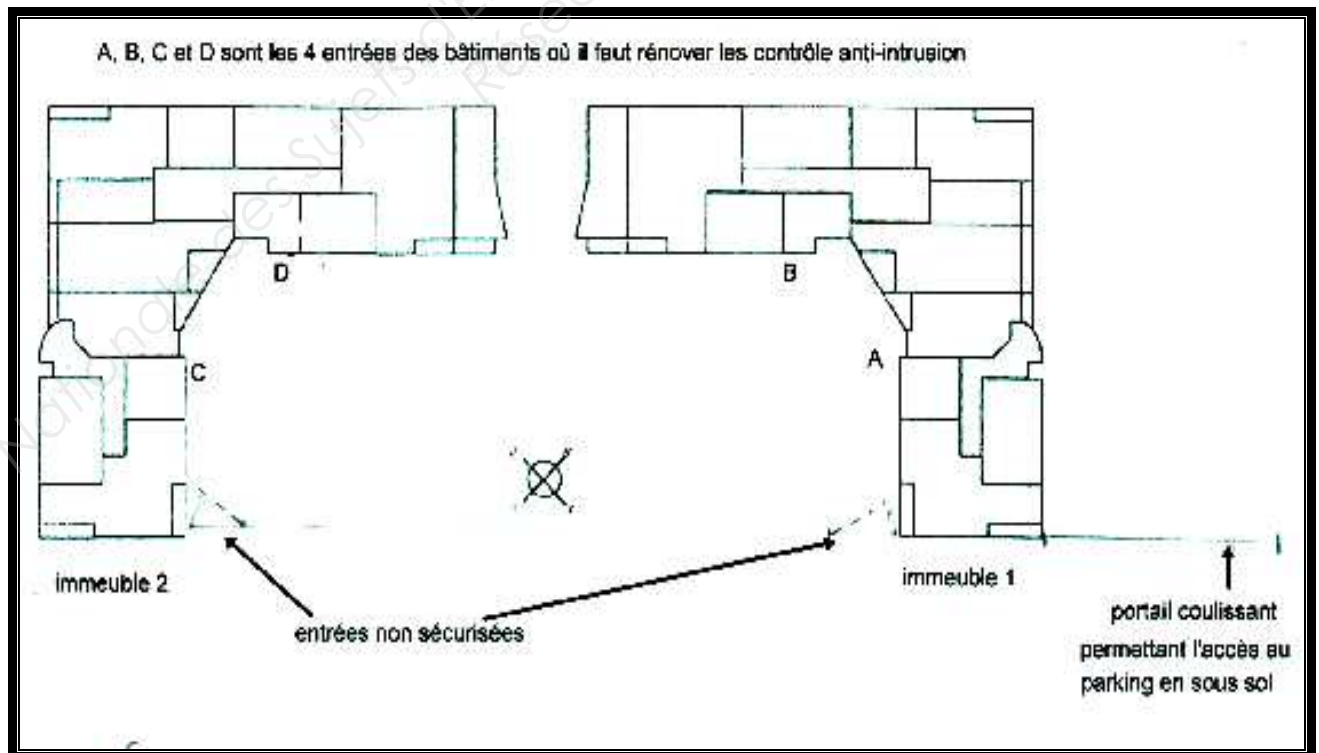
A, B, C et D sont les 4 entrées des bâtiments où il faut rénover les contrôle anti-intrusion

D

B

C

A

immeuble 2

immeuble 1

entrées non sécurisées

portail coulissant permettant l'accès au parking en sous sol